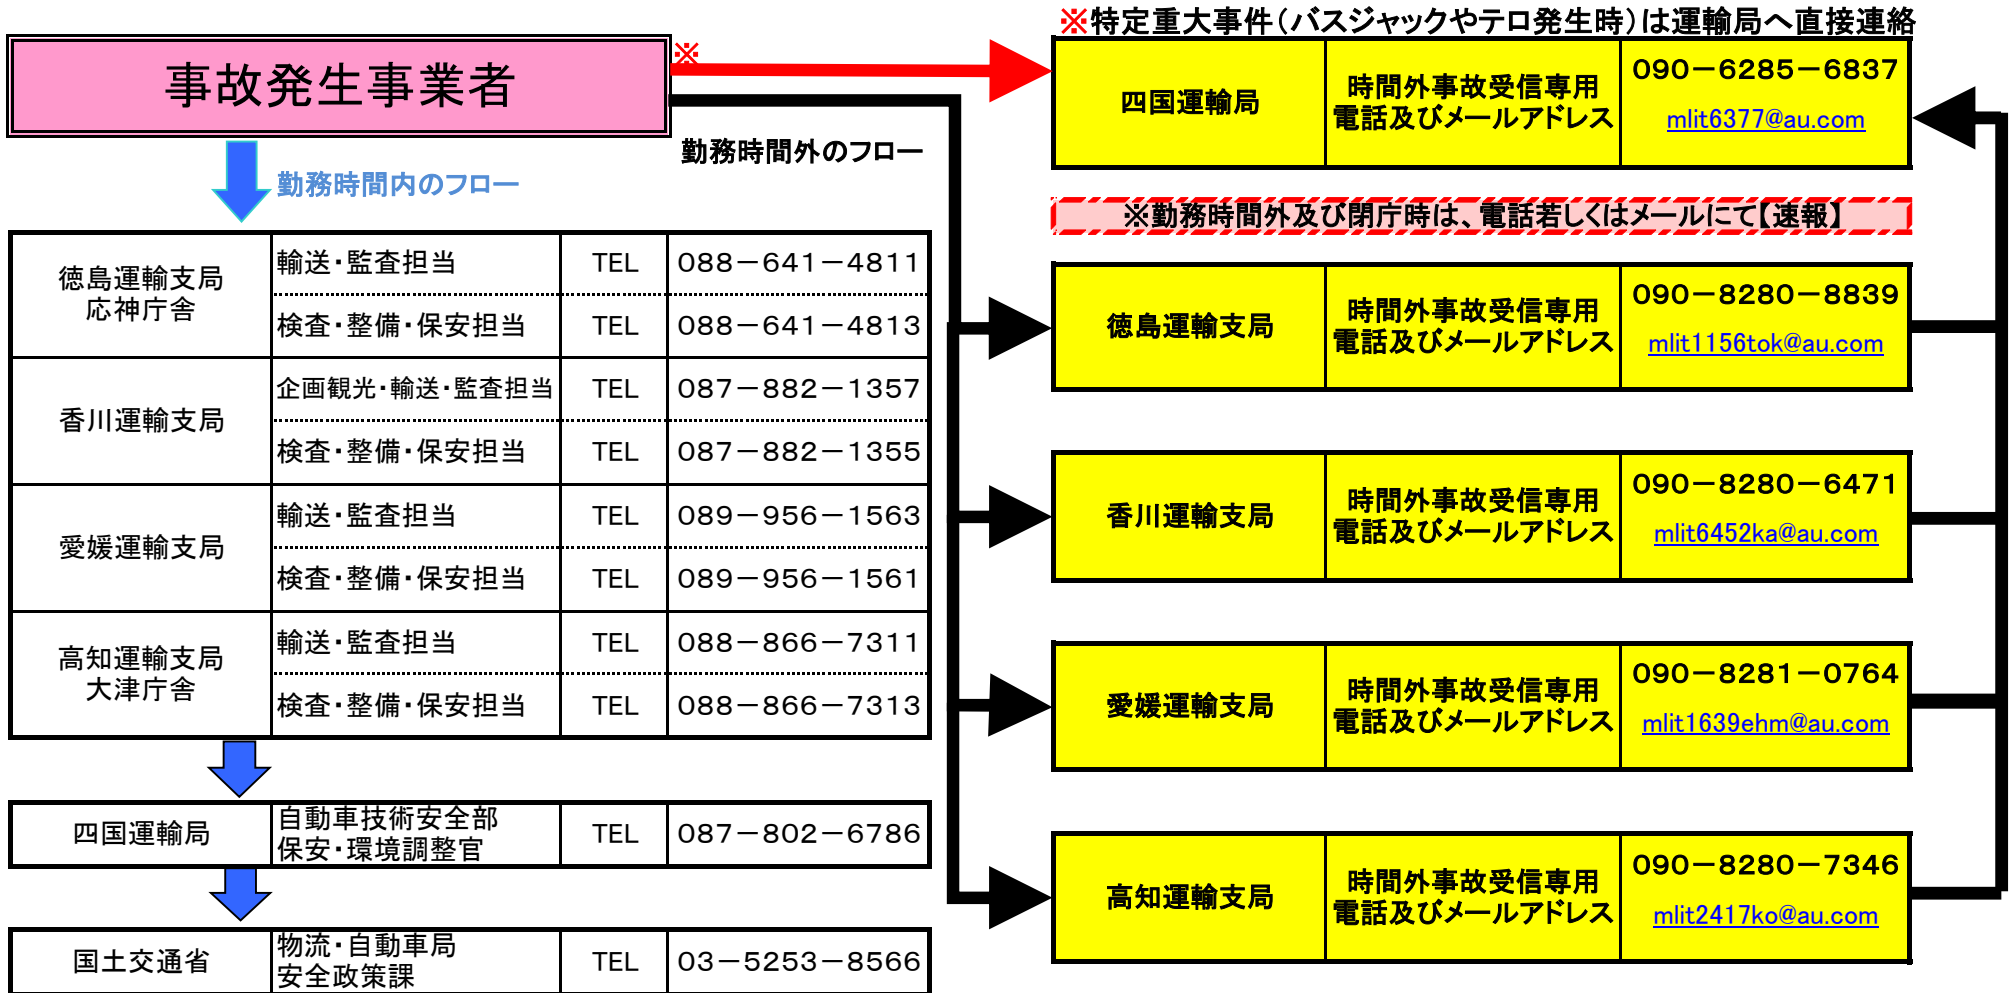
事故発生事業者

※

※特定重大事件（バスジャックやテロ発生時）は運輸局へ直接連絡

| 四国運輸局 | 時間外事故受信専用 電話及びメールアドレス | 090－6285－6837 mlit6377@au.com |
|---|---|---|

勤務時間外のフロー

勤務時間内のフロー

※勤務時間外及び閉庁時は、電話若しくはメールにて【速報】

| 徳島運輸支局 応神庁舎 | 輸送・監査担当 | TEL | 088－641－4811 |
|---|---|---|---|
| | 検査・整備・保安担当 | TEL | 088－641－4813 |
| 香川運輸支局 | 企画観光・輸送・監査担当 | TEL | 087－882－1357 |
| | 検査・整備・保安担当 | TEL | 087－882－1355 |
| 愛媛運輸支局 | 輸送・監査担当 | TEL | 089－956－1563 |
| | 検査・整備・保安担当 | TEL | 089－956－1561 |
| 高知運輸支局 大津庁舎 | 輸送・監査担当 | TEL | 088－866－7311 |
| | 検査・整備・保安担当 | TEL | 088－866－7313 |

| 徳島運輸支局 | 時間外事故受信専用 電話及びメールアドレス | 090－8280－8839 mlit1156tok@au.com |
|---|---|---|
| 香川運輸支局 | 時間外事故受信専用 電話及びメールアドレス | 090－8280－6471 mlit6452ka@au.com |
| 愛媛運輸支局 | 時間外事故受信専用 電話及びメールアドレス | 090－8281－0764 mlit1639ehm@au.com |
| 高知運輸支局 | 時間外事故受信専用 電話及びメールアドレス | 090－8280－7346 mlit2417ko@au.com |

| 四国運輸局 | 自動車技術安全部 保安・環境調整官 | TEL | 087－802－6786 |
|---|---|---|---|

| 国土交通省 | 物流・自動車局 安全政策課 | TEL | 03－5253－8566 |
|---|---|---|---|